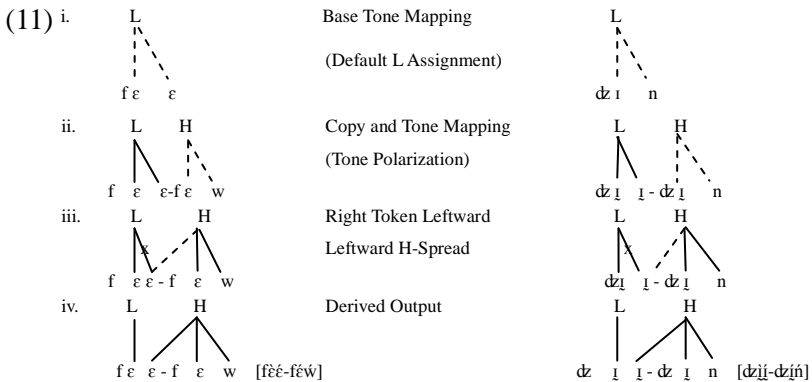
(11) i. L Base Tone Mapping L

(Default L Assignment)

f ɛ ɛ ʣ ɪ n

ii. L H Copy and Tone Mapping L H

(Tone Polarization)

f ɛ ɛ-f ɛ w ʣ ɪ̰ ɪ̰ - ʣ ɪ̰ n

iii. L H Right Token Leftward L H

x Leftward H-Spread x

f ɛ ɛ - f ɛ w ʣɪ̰ ɪ̰ - ʣ ɪ̰ n

iv. L H Derived Output L H

f ɛ ɛ - f ɛ w [fɛ̀ɛ́-fɛ́ẃ] ʣ ɪ̰ ɪ̰ - ʣ ɪ̰ n [ʣɪ̰̀ɪ̰́-ʣɪ̰́ń]